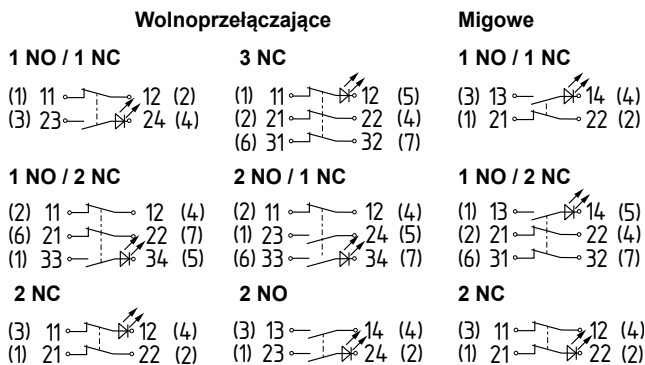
Wolnoprzełączające

Migowe

1 NO / 1 NC
(1) 11 12 (2)
(3) 23 24 (4)

3 NC
(1) 11 12 (5)
(2) 21 22 (4)
(6) 31 32 (7)

1 NO / 1 NC
(3) 13 14 (4)
(1) 21 22 (2)

1 NO / 2 NC
(2) 11 12 (4)
(6) 21 22 (7)
(1) 33 34 (5)

2 NO / 1 NC
(2) 11 12 (4)
(1) 23 24 (5)
(6) 33 34 (7)

1 NO / 2 NC
(1) 13 14 (5)
(2) 21 22 (4)
(6) 31 32 (7)

2 NC
(3) 11 12 (4)
(1) 21 22 (2)

2 NO
(3) 13 14 (4)
(1) 23 24 (2)

2 NC
(3) 11 12 (4)
(1) 21 22 (2)